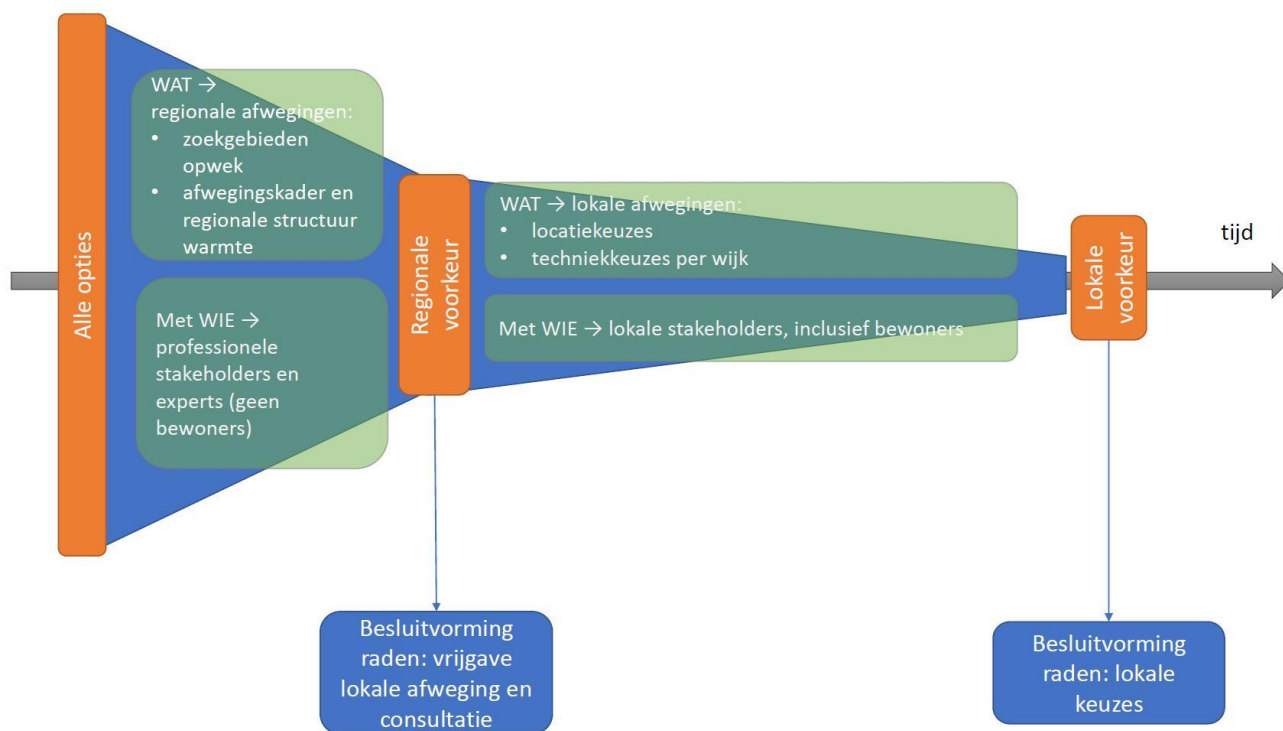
Alle opties

WAT →
regionale afwegingen:
• zoekgebieden opwek
• afwegingskader en regionale structuur warmte

Met WIE → professionele stakeholders en experts (geen bewoners)

Regionale voorkeur

WAT → lokale afwegingen:
• locatiekeuzes
• techniekkeuzes per wijk

Met WIE → lokale stakeholders, inclusief bewoners

Lokale voorkeur

tijd

Besluitvorming raden: vrijgave lokale afweging en consultatie

Besluitvorming raden: lokale keuzes